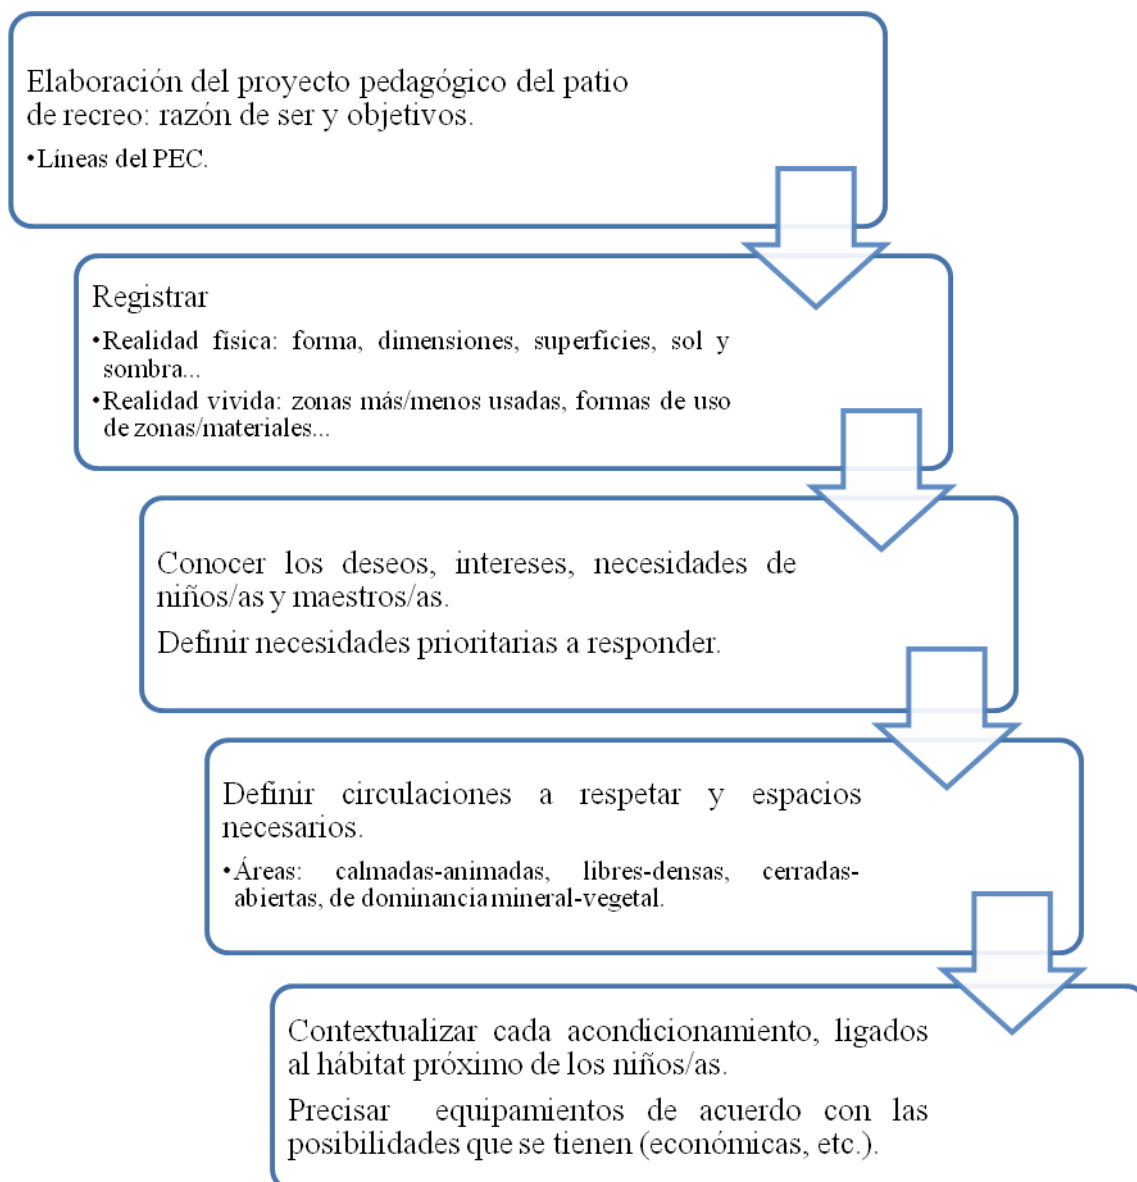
Elaboración del proyecto pedagógico del patio de recreo: razón de ser y objetivos.

•Líneas del PEC.

Registrar

•Realidad física: forma, dimensiones, superficies, sol y sombra...

•Realidad vivida: zonas más/menos usadas, formas de uso de zonas/materiales...

Conocer los deseos, intereses, necesidades de niños/as y maestros/as.

Definir necesidades prioritarias a responder.

Definir circulaciones a respetar y espacios necesarios.

•Áreas: calmadas-animadas, libres-densas, cerradas-abiertas, de dominancia mineral-vegetal.

Contextualizar cada acondicionamiento, ligados al hábitat próximo de los niños/as.

Precisar equipamientos de acuerdo con las posibilidades que se tienen (económicas, etc.).